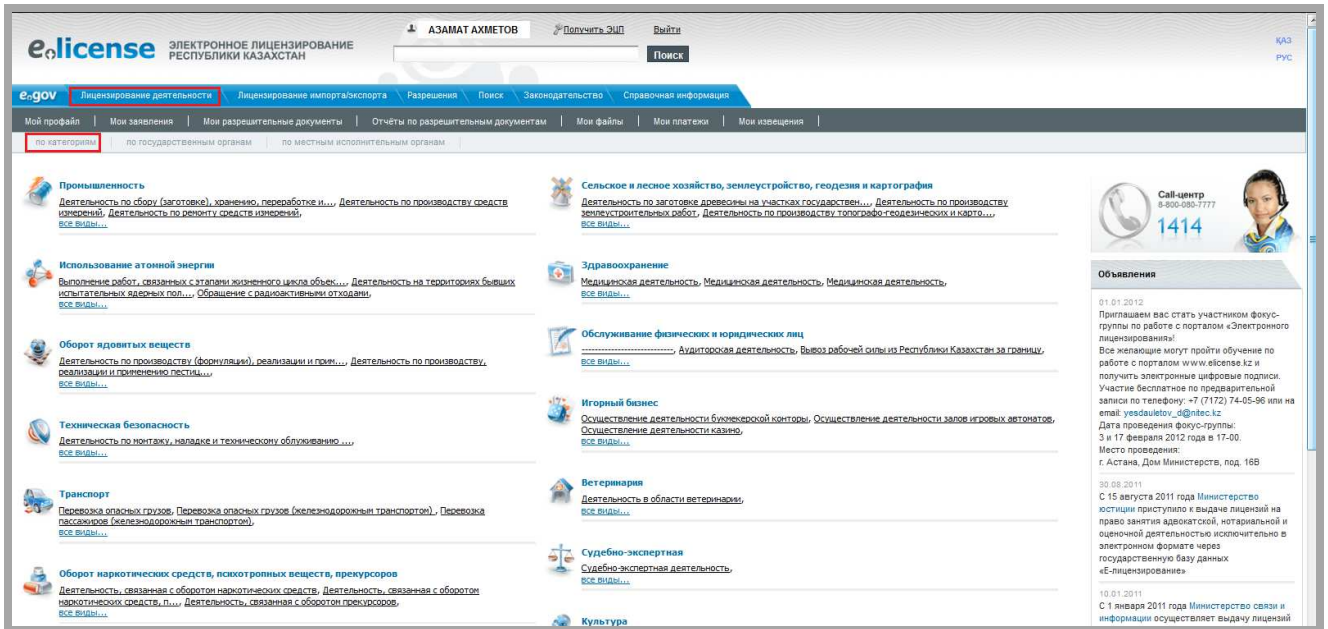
e.license ЭЛЕКТРОННОЕ ЛИЦЕНЗИРОВАНИЕ РЕСПУБЛИКИ КАЗАХСТАН

АЗАМАТ АХМЕТОВ Получить ЭЦП Выйти

Поиск

ҚАЗ
РУС

e.gov Лицензирование деятельности Лицензирование импорта/экспорта Разрешения Поиск Законодательство Справочная информация

Мой профайл | Мои заявления | Мои разрешительные документы | Отчёты по разрешительным документам | Мои файлы | Мои платежи | Мои извещения

по категориям | по государственным органам | по местным исполнительным органам

Промышленность
Деятельность по сбору (заготовке), хранению, переработке и..., Деятельность по производству средств измерений, Деятельность по ремонту средств измерений,
все виды...

Использование атомной энергии
Выполнение работ, связанных с этапами жизненного цикла объек..., Деятельность на территориях бывших испытательных ядерных пол..., Обращение с радиоактивными отходами,
все виды...

Оборот ядовитых веществ
Деятельность по производству (формуляции), реализации и прим..., Деятельность по производству, реализации и применению пестиц...,
все виды...

Техническая безопасность
Деятельность по монтажу, наладке и техническому облуживанию ...,
все виды...

Транспорт
Перевозка опасных грузов, Перевозка опасных грузов (железнодорожным транспортом) , Перевозка пассажиров (железнодорожным транспортом),
все виды...

Оборот наркотических средств, психотропных веществ, прекурсоров
Деятельность, связанная с оборотом наркотических средств, Деятельность, связанная с оборотом наркотических средств, п..., Деятельность, связанная с оборотом прекурсоров,
все виды...

Сельское и лесное хозяйство, землеустройство, геодезия и картография
Деятельность по заготовке древесины на участках государствен..., Деятельность по производству землеустроительных работ, Деятельность по производству топографо-геодезических и карто...,
все виды...

Здравоохранение
Медицинская деятельность, Медицинская деятельность, Медицинская деятельность,
все виды...

Обслуживание физических и юридических лиц
------------------------------, Аудиторская деятельность, Вывоз рабочей силы из Республики Казахстан за границу,
все виды...

Игорный бизнес
Осуществление деятельности букмекерской конторы, Осуществление деятельности залов игровых автоматов, Осуществление деятельности казино,
все виды...

Ветеринария
Деятельность в области ветеринарии,
все виды...

Судебно-экспертная
Судебно-экспертная деятельность,
все виды...

Культура

Call-центр
8-800-080-7777
1414

Объявления

01.01.2012
Приглашаем вас стать участником фокус-группы по работе с порталом «Электронного лицензирования»!
Все желающие могут пройти обучение по работе с порталом www.elicense.kz и получить электронные цифровые подписи.
Участие бесплатное по предварительной записи по телефону: +7 (7172) 74-05-96 или на email: yesdauletov_d@nitec.kz
Дата проведения фокус-группы:
3 и 17 февраля 2012 года в 17-00.
Место проведения:
г. Астана, Дом Министерств, под. 16В

30.08.2011
С 15 августа 2011 года Министерство юстиции приступило к выдаче лицензий на право занятия адвокатской, нотариальной и оценочной деятельностью исключительно в электронном формате через государственную базу данных «Е-лицензирование»

10.01.2011
С 1 января 2011 года Министерство связи и информации осуществляет выдачу лицензий